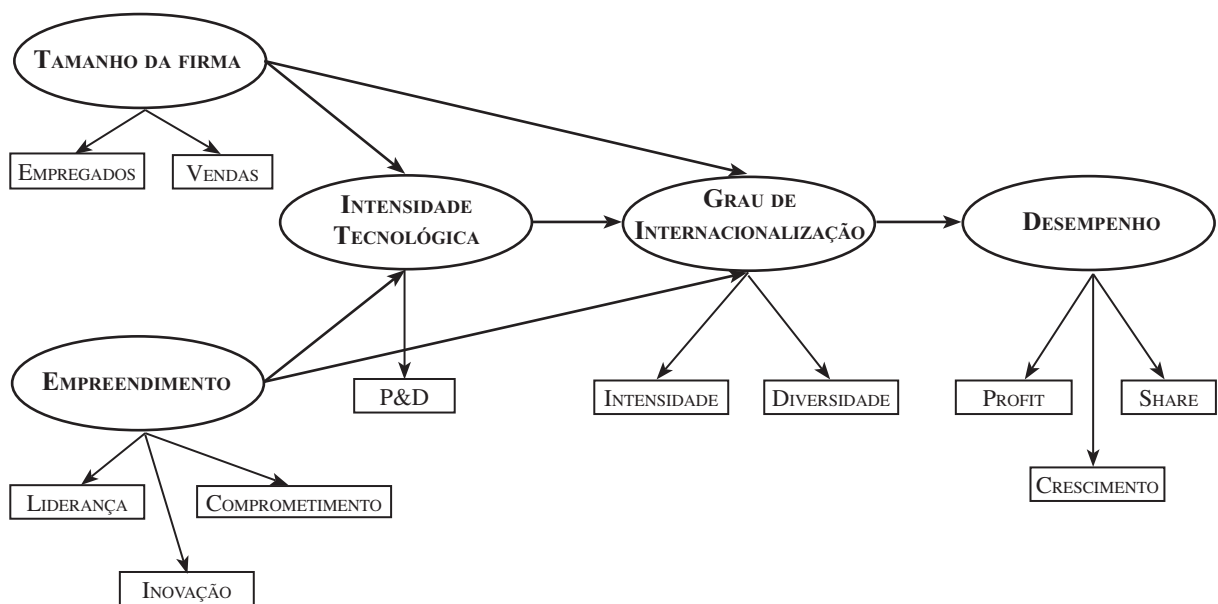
Tamanho da firma

Empregados

Vendas

Intensidade Tecnológica

Grau de Internacionalização

Desempenho

Empreendimento

P&D

Intensidade

Diversidade

Profit

Share

Crescimento

Liderança

Comprometimento

Inovação